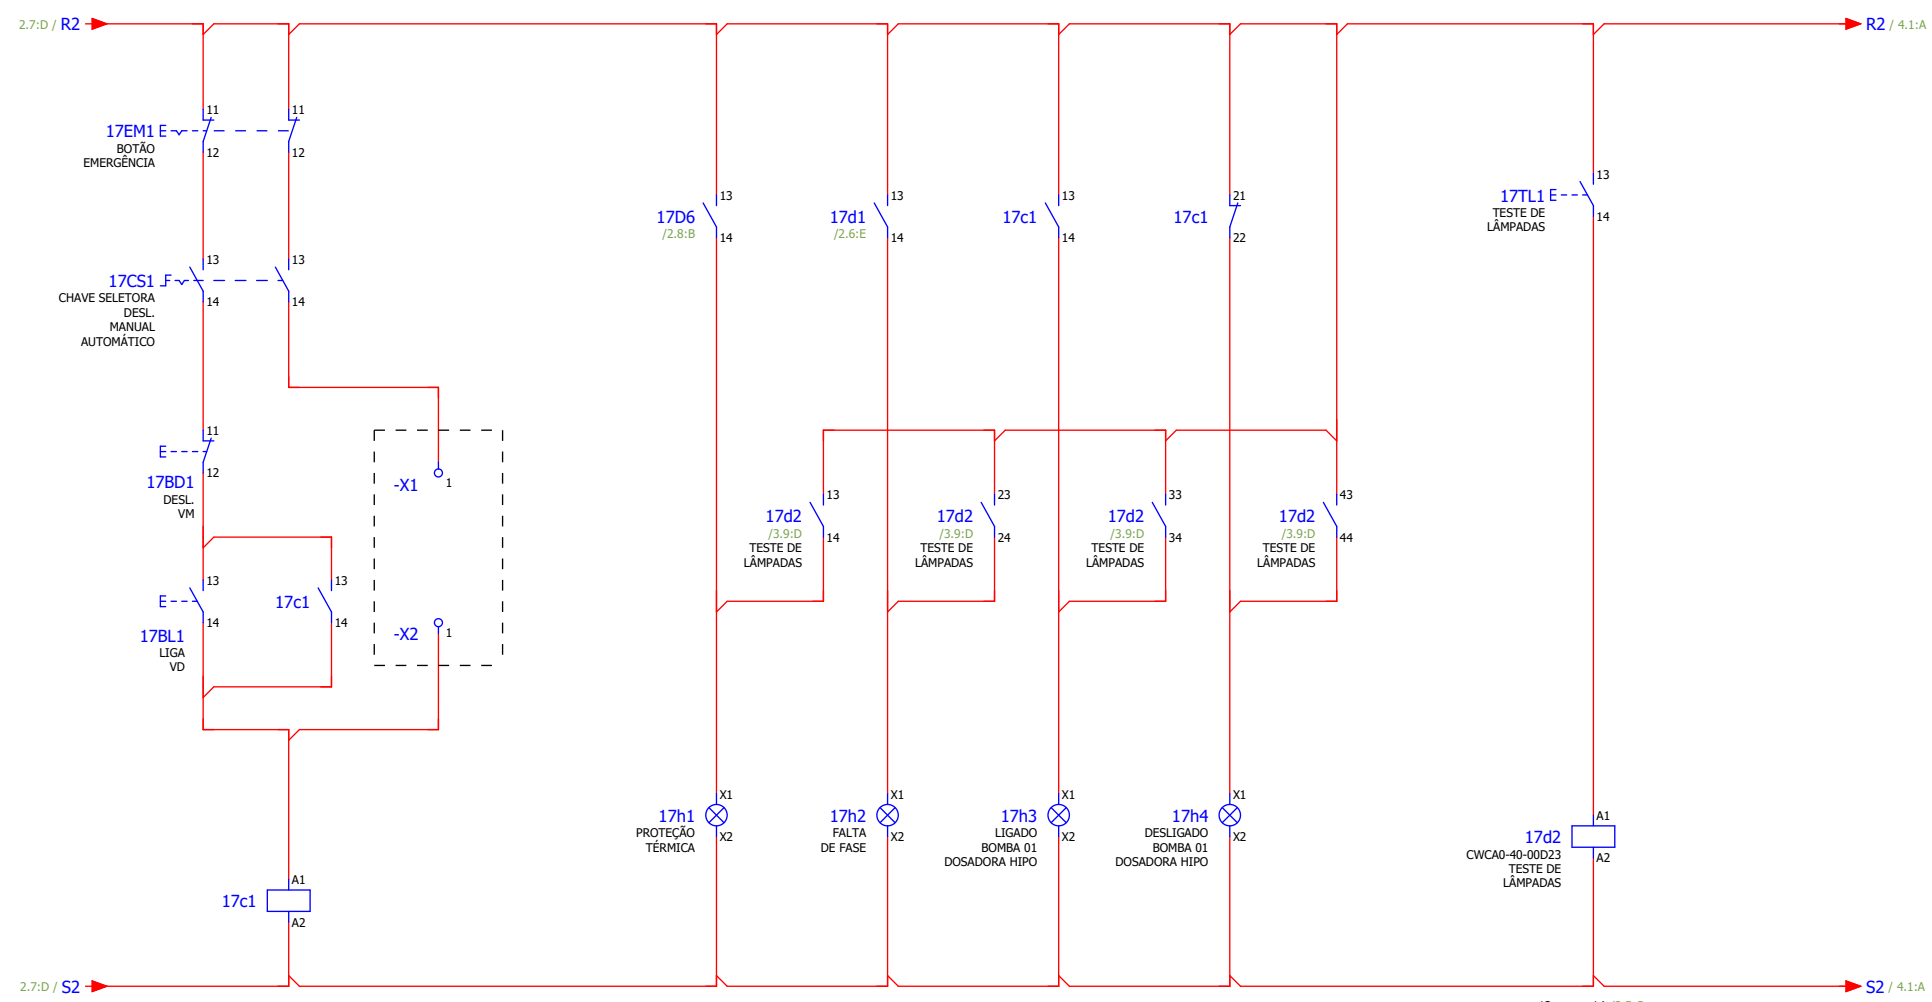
2.7:D / R2
R2 / 4.1:A

11
11
17EM1 E
BOTÃO EMERGÊNCIA
12
12

13
13
17CS1 F
CHAVE SELETORA DESL. MANUAL AUTOMÁTICO
14
14

11
E
12
17BD1
DESL. VM

-X1
1

13
E
14
17BL1
LIGA VD
17c1
13
14

-X2
1

A1
17c1
A2

17D6
/2.8:B
13
14

17d1
/2.6:E
13
14

17c1
13
14

17c1
21
22

17TL1 E
TESTE DE LÂMPADAS
13
14

17d2
/3.9:D
TESTE DE LÂMPADAS
13
14

17d2
/3.9:D
TESTE DE LÂMPADAS
23
24

17d2
/3.9:D
TESTE DE LÂMPADAS
33
34

17d2
/3.9:D
TESTE DE LÂMPADAS
43
44

17h1
PROTEÇÃO TÉRMICA
X1
X2

17h2
FALTA DE FASE
X1
X2

17h3
LIGADO BOMBA 01 DOSADORA HIPO
X1
X2

17h4
DESLIGADO BOMBA 01 DOSADORA HIPO
X1
X2

17d2
CWCA0-40-00D23
TESTE DE LÂMPADAS
A1
A2

2.7:D / S2
S2 / 4.1:A